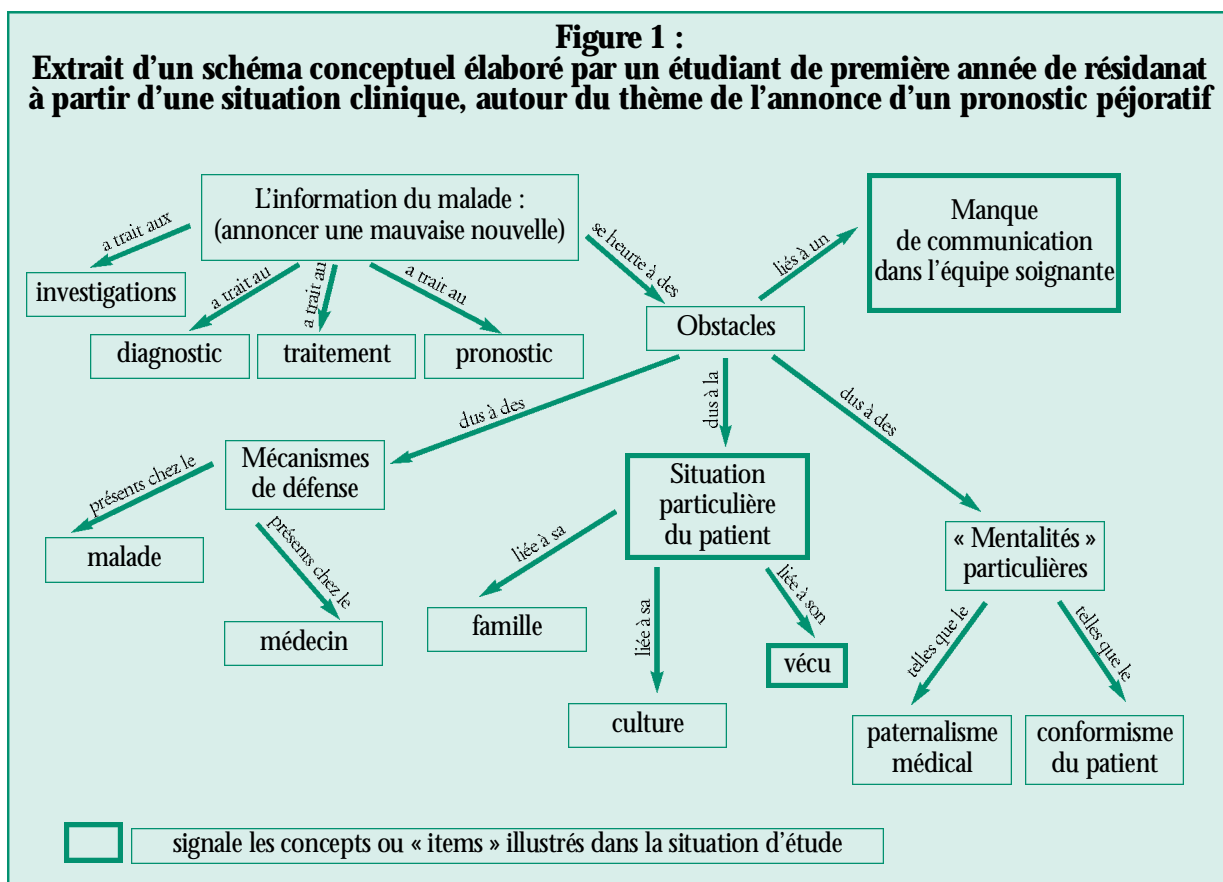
Figure 1 :
Extrait d'un schéma conceptuel élaboré par un étudiant de première année de résidanat à partir d'une situation clinique, autour du thème de l'annonce d'un pronostic péjoratif

L'information du malade : (annoncer une mauvaise nouvelle)

a trait aux

investigations

a trait au

diagnostic

a trait au

traitement

a trait au

pronostic

se heurte à des

Obstacles

liés à un

Manque de communication dans l'équipe soignante

dus à des

Mécanismes de défense

présents chez le

malade

présents chez le

médecin

dus à la

Situation particulière du patient

liée à sa

famille

liée à sa

culture

liée à son

vécu

dus à des

« Mentalités » particulières

telles que le

paternalisme médical

telles que le

conformisme du patient

signale les concepts ou « items » illustrés dans la situation d'étude